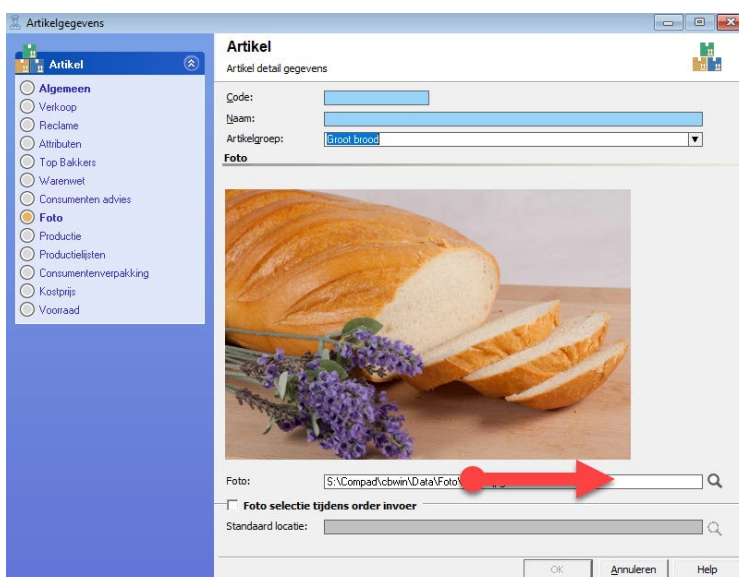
Artikelgegevens

Artikel
Algemeen
Verkoop
Reclame
Attributen
Top Bakkers
Warenwet
Consumenten advies
Foto
Productie
Productielijsten
Consumentenverpakking
Kostprijs
Voorraad

Artikel
Artikel detail gegevens

Code:
Naam:
Artikelgroep: Groot brood
Foto

Foto: S:\Compad\cbwin\Data\Foto\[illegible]

Foto selectie tijdens order invoer
Standaard locatie:

OK Annuleren Help